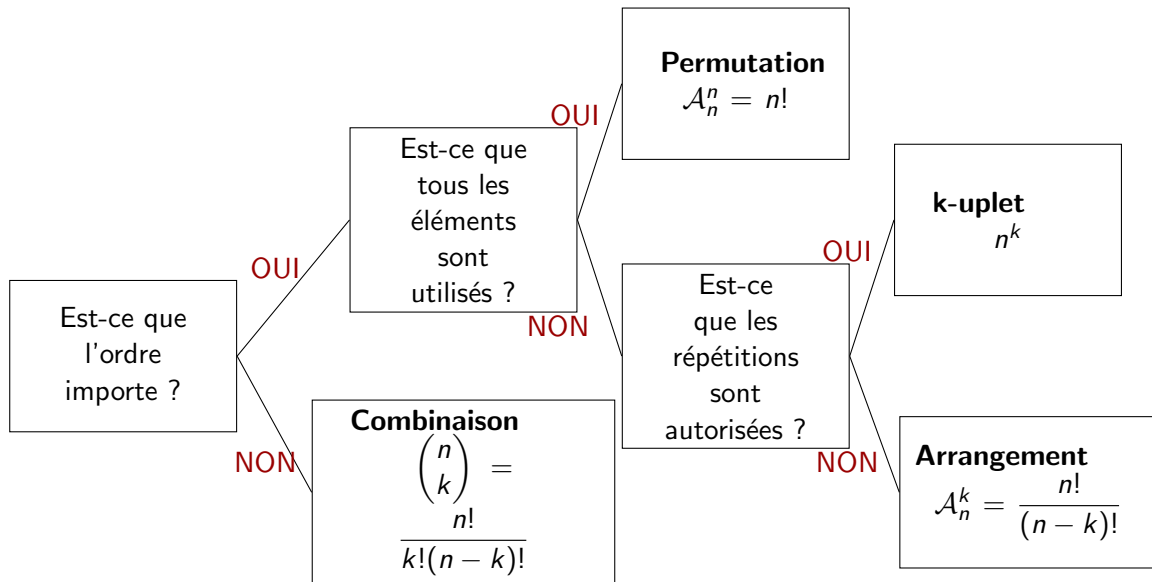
Est-ce que l'ordre importe ?

OUI

Est-ce que tous les éléments sont utilisés ?

OUI

**Permutation**
$\mathcal{A}_n^n = n!$

NON

Est-ce que les répétitions sont autorisées ?

OUI

**k-uplet**
$n^k$

NON

**Arrangement**
$\mathcal{A}_n^k = \frac{n!}{(n-k)!}$

NON

**Combinaison**
$\binom{n}{k} = \frac{n!}{k!(n-k)!}$